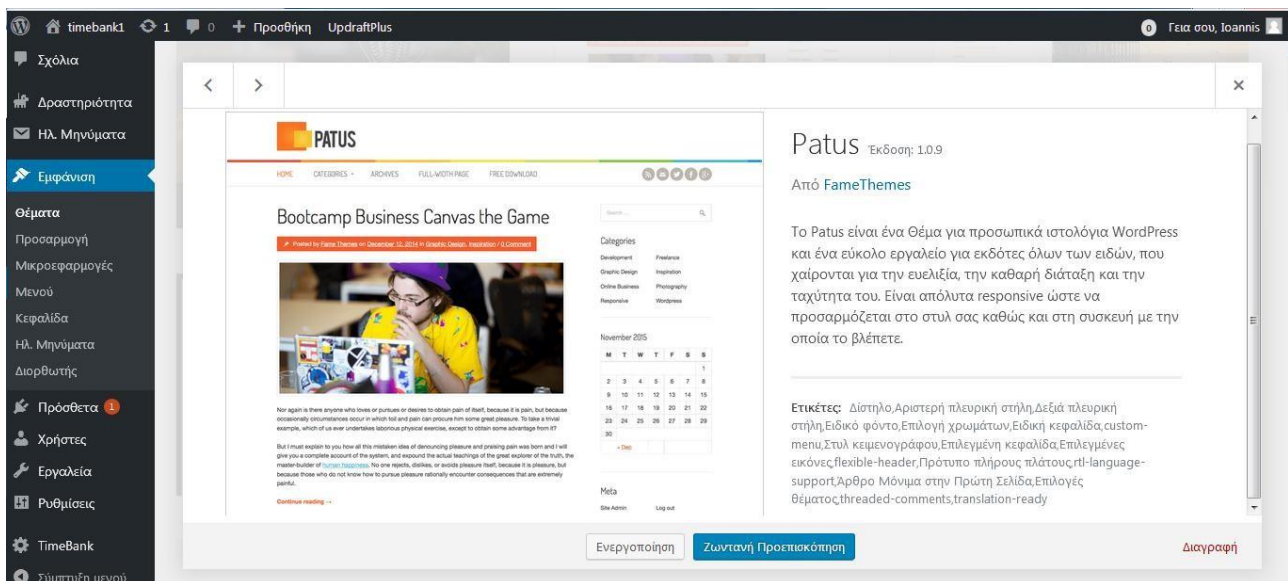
timebank1 1 0 + Προσθήκη UpdraftPlus
0 Γεια σου, Ioannis

Σχόλια
Δραστηριότητα
Ηλ. Μηνύματα
Εμφάνιση
Θέματα
Προσαρμογή
Μικροεφαρμογές
Μενού
Κεφαλίδα
Ηλ. Μηνύματα
Διορθωτής
Πρόσθετα 1
Χρήστες
Εργαλεία
Ρυθμίσεις
TimeBank
Σύμπτυξη μενού

PATUS
HOME CATEGORIES ARCHIVES FULL-WIDTH PAGE FREE DOWNLOAD

Bootcamp Business Canvas the Game
Posted by Fame Themes on December 12, 2014 in Graphic Design, Inspiration / 0 Comment

Nor again is there anyone who loves or pursues or desires to obtain pain of itself, because it is pain, but because occasionally circumstances occur in which toil and pain can procure him some great pleasure. To take a trivial example, which of us ever undertakes laborious physical exercise, except to obtain some advantage from it?

But I must explain to you how all this mistaken idea of denouncing pleasure and praising pain was born and I will give you a complete account of the system, and expound the actual teachings of the great explorer of the truth, the master-builder of human happiness. No one rejects, dislikes, or avoids pleasure itself, because it is pleasure, but because those who do not know how to pursue pleasure rationally encounter consequences that are extremely painful.

Continue reading →

Search...
Categories
Development Freelance
Graphic Design Inspiration
Online Business Photography
Responsive Wordpress

November 2015
| M | T | W | T | F | S | S |
|---|---|---|---|---|---|---|
| | | | | | | 1 |
| 2 | 3 | 4 | 5 | 6 | 7 | 8 |
| 9 | 10 | 11 | 12 | 13 | 14 | 15 |
| 16 | 17 | 18 | 19 | 20 | 21 | 22 |
| 23 | 24 | 25 | 26 | 27 | 28 | 29 |
| 30 | | | | | | |
« Dec

Meta
Site Admin Log out

Patus Έκδοση: 1.0.9
Από FameThemes

Το Patus είναι ένα Θέμα για προσωπικά ιστολόγια WordPress και ένα εύκολο εργαλείο για εκδότες όλων των ειδών, που χαίρονται για την ευελιξία, την καθαρή διάταξη και την ταχύτητα του. Είναι απόλυτα responsive ώστε να προσαρμόζεται στο στυλ σας καθώς και στη συσκευή με την οποία το βλέπετε.

Ετικέτες: Δίστηλο,Αριστερή πλευρική στήλη,Δεξιά πλευρική στήλη,Ειδικό φόντο,Επιλογή χρωμάτων,Ειδική κεφαλίδα,custom-menu,Στυλ κειμενογράφου,Επιλεγμένη κεφαλίδα,Επιλεγμένες εικόνες,flexible-header,Πρότυπο πλήρους πλάτους,rtl-language-support,Άρθρο Μόνιμα στην Πρώτη Σελίδα,Επιλογές θέματος,threaded-comments,translation-ready

Ενεργοποίηση Ζωντανή Προεπισκόπηση Διαγραφή